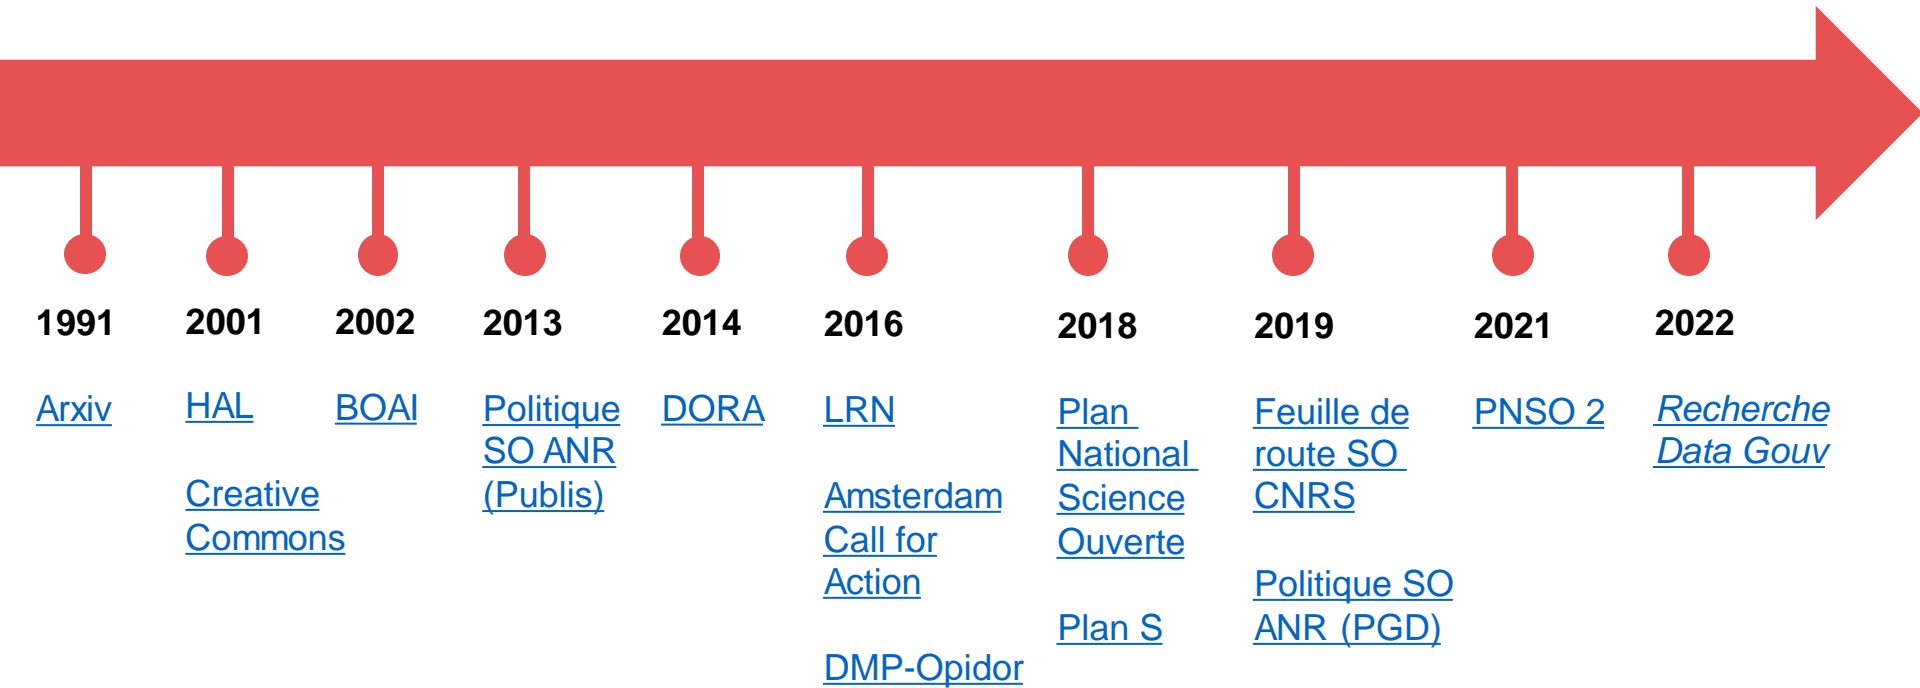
1991

Arxiv

2001

HAL

Creative Commons

2002

BOAI

2013

Politique SO ANR (Publis)

2014

DORA

2016

LRN

Amsterdam Call for Action

DMP-Opidor

2018

Plan National Science Ouverte

Plan S

2019

Feuille de route SO CNRS

Politique SO ANR (PGD)

2021

PNSO 2

2022

Recherche Data Gouv